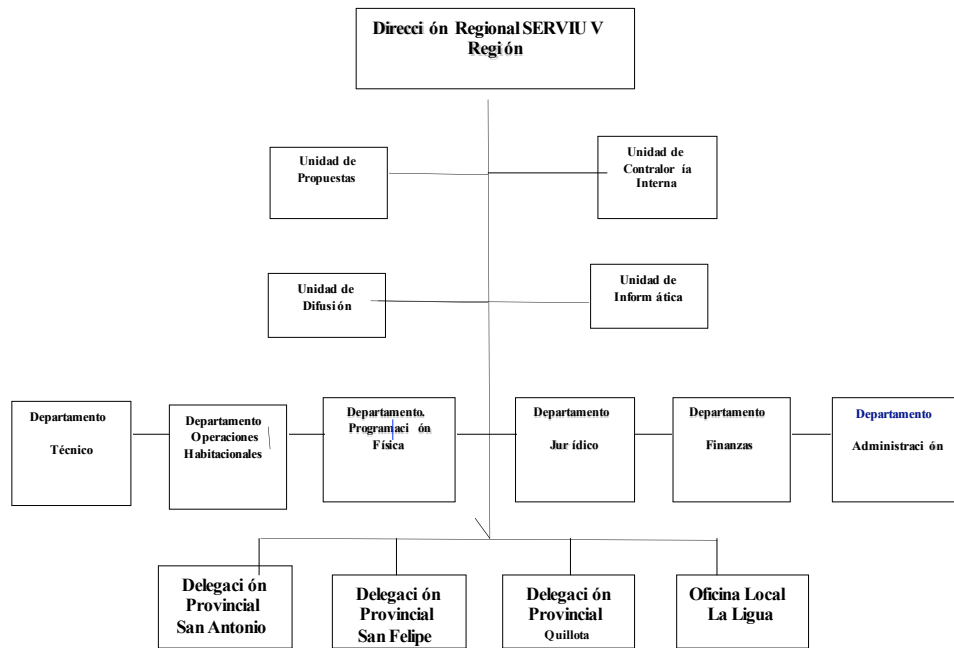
Direcci ón Regional SERVIU V Región

Unidad de Propuestas

Unidad de Contralor ía Interna

Unidad de Difusión

Unidad de Inform ática

Departamento Técnico

Departamento Operaciones Habitacionales

Departamento. Programaci ón Física

Departamento Jur ídico

Departamento Finanzas

Departamento Administraci ón

Delegaci ón Provincial San Antonio

Delegaci ón Provincial San Felipe

Delegaci ón Provincial Quillota

Oficina Local La Ligua